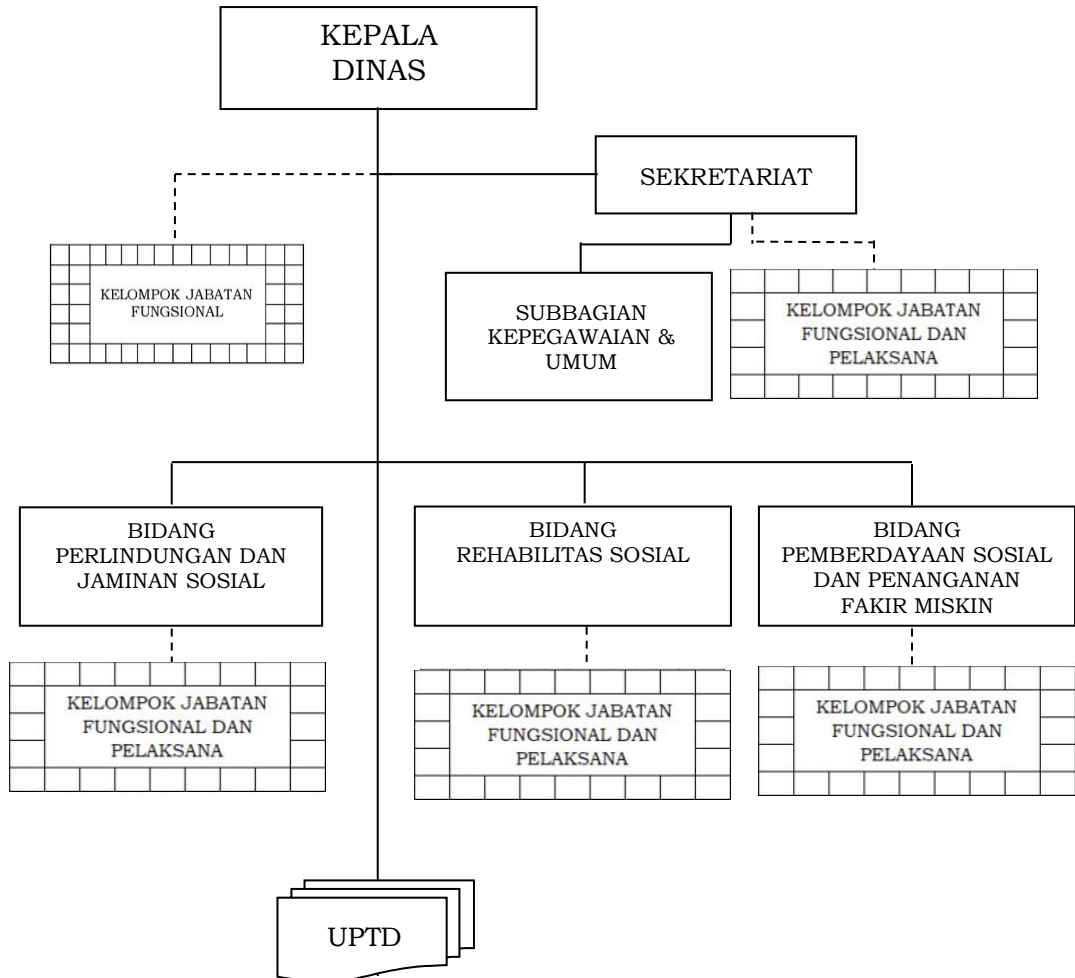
KEPALA DINAS

SEKRETARIAT

KELOMPOK JABATAN FUNGSIONAL

SUBBAGIAN KEPEGAWAIAN & UMUM

KELOMPOK JABATAN FUNGSIONAL DAN PELAKSANA

BIDANG PERLINDUNGAN DAN JAMINAN SOSIAL

BIDANG REHABILITAS SOSIAL

BIDANG PEMBERDAYAAN SOSIAL DAN PENANGANAN FAKIR MISKIN

KELOMPOK JABATAN FUNGSIONAL DAN PELAKSANA

KELOMPOK JABATAN FUNGSIONAL DAN PELAKSANA

KELOMPOK JABATAN FUNGSIONAL DAN PELAKSANA

UPTD